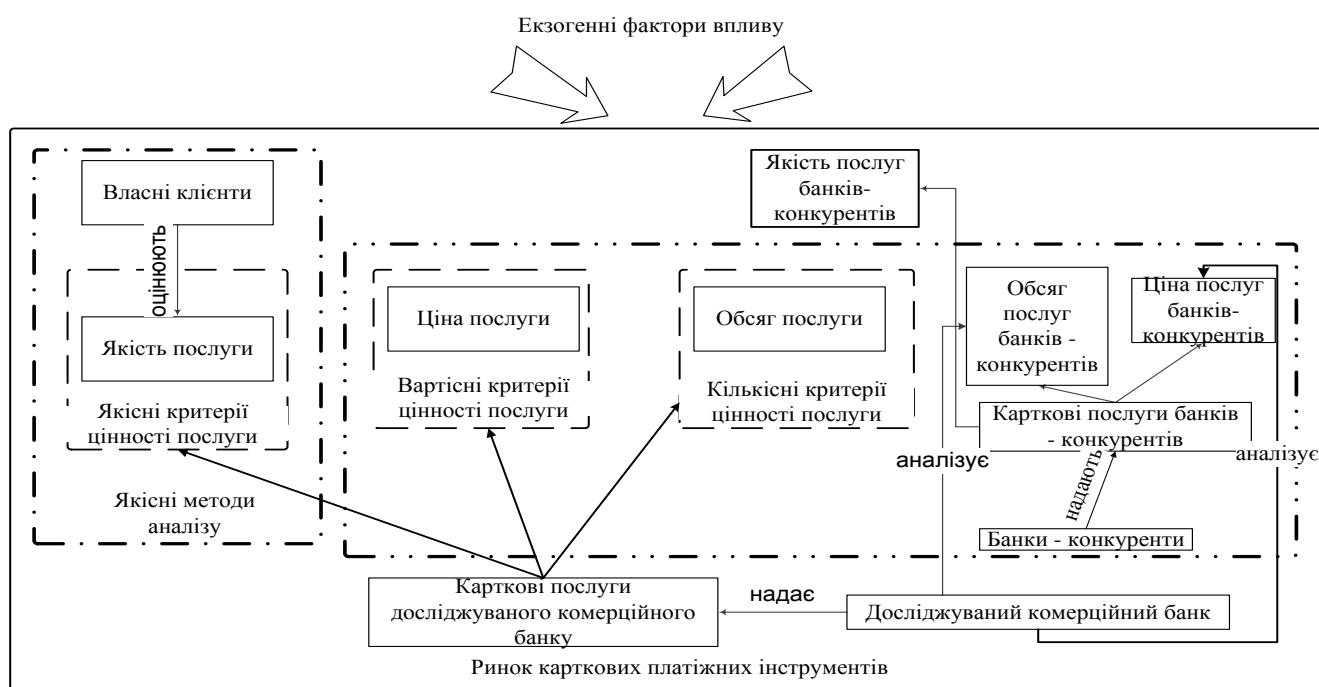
Екзогенні фактори впливу

Якість послуг банків-конкурентів

Власні клієнти

оцінюють

Якість послуги

Якісні критерії цінності послуги

Якісні методи аналізу

Ціна послуги

Вартісні критерії цінності послуги

Обсяг послуги

Кількісні критерії цінності послуги

Обсяг послуг банків - конкурентів

Ціна послуг банків-конкурентів

Карткові послуги банків - конкурентів

аналізує

аналізує

надають

Банки - конкуренти

Карткові послуги досліджуваного комерційного банку

надає

Досліджуваний комерційний банк

Ринок карткових платіжних інструментів